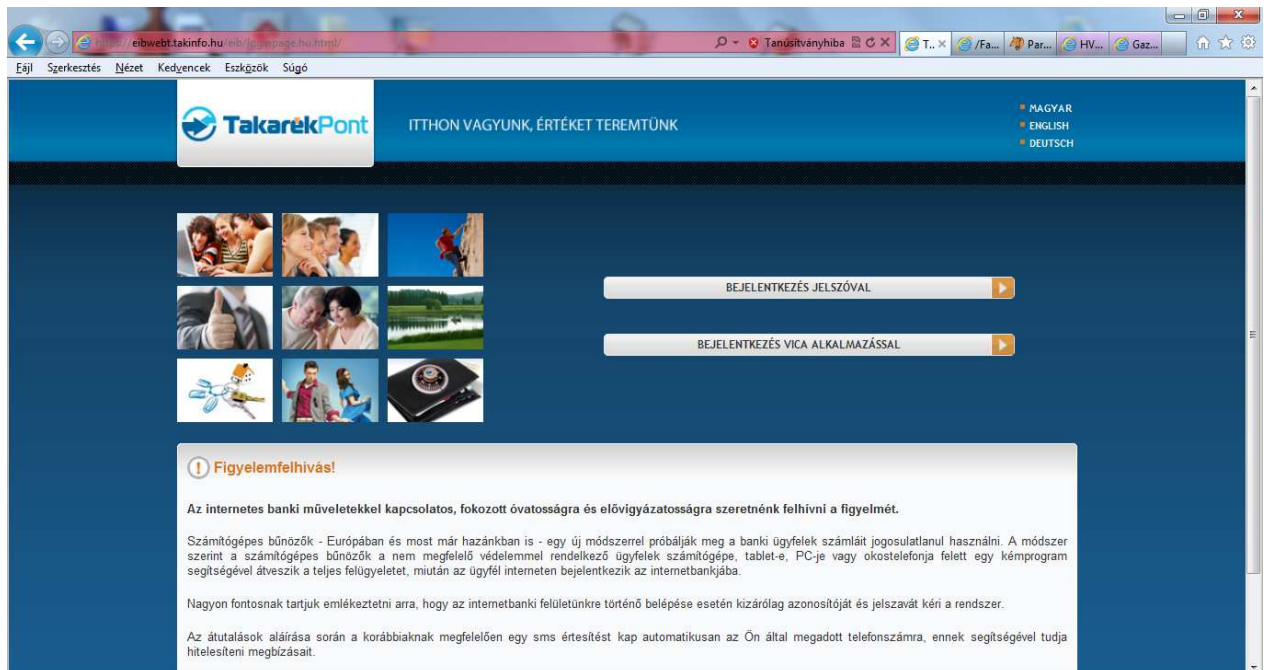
https://eibwebt.takinfo.hu/eib/loginpage.hu.html/

Tanúsítványhiba

T... × /Fa... Par... HV... Gaz...

Fájl Szerkesztés Nézet Kedvencek Eszközök Súgó

TakarékPont

ITTHON VAGYUNK, ÉRTÉKET TEREMTÜNK

MAGYAR
ENGLISH
DEUTSCH

BEJELENTKEZÉS JELSZÓVAL

BEJELENTKEZÉS VICA ALKALMAZÁSSAL

Figyelemfelhívás!

Az internetes banki műveletekkel kapcsolatos, fokozott óvatosságra és elővigyázatosságra szeretnénk felhívni a figyelmét.

Számítógépes bűnözők - Európában és most már hazánkban is - egy új módszerrel próbálják meg a banki ügyfelek számláit jogosulatlanul használni. A módszer szerint a számítógépes bűnözők a nem megfelelő védelemmel rendelkező ügyfelek számítógépe, tablet-e, PC-je vagy okostelefonja felett egy kémprogram segítségével átveszik a teljes felügyeletet, miután az ügyfél interneten bejelentkezik az internetbankjába.

Nagyon fontosnak tartjuk emlékeztetni arra, hogy az internetbanki felületünkre történő belépése esetén kizárólag azonosítóját és jelszavát kéri a rendszer.

Az átutalások aláírása során a korábbiaknak megfelelően egy sms értesítést kap automatikusan az Ön által megadott telefonszámra, ennek segítségével tudja hitelesíteni megbízásait.